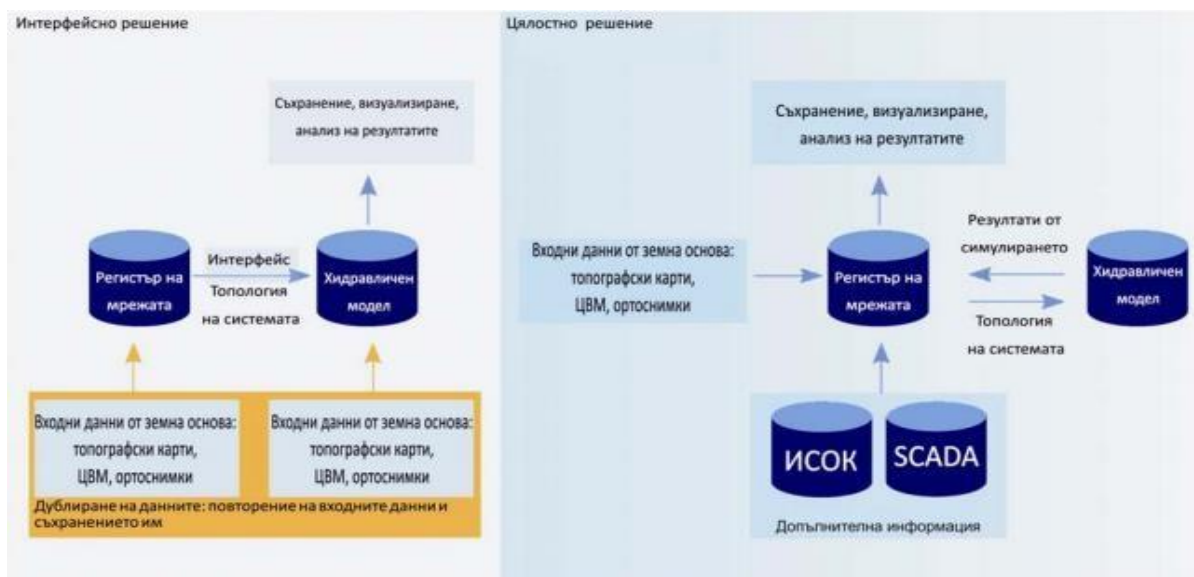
Интерфейсно решение

Съхранение, визуализиране, анализ на резултатите

Регистър на мрежата

Интерфейс

Топология на системата

Хидравличен модел

Входни данни от земна основа: топографски карти, ЦВМ, ортоснимки

Входни данни от земна основа: топографски карти, ЦВМ, ортоснимки

Дублиране на данните: повторение на входните данни и съхранението им

Цялостно решение

Съхранение, визуализиране, анализ на резултатите

Входни данни от земна основа: топографски карти, ЦВМ, ортоснимки

Регистър на мрежата

Резултати от симулирането

Топология на системата

Хидравличен модел

ИСОК

SCADA

Допълнителна информация